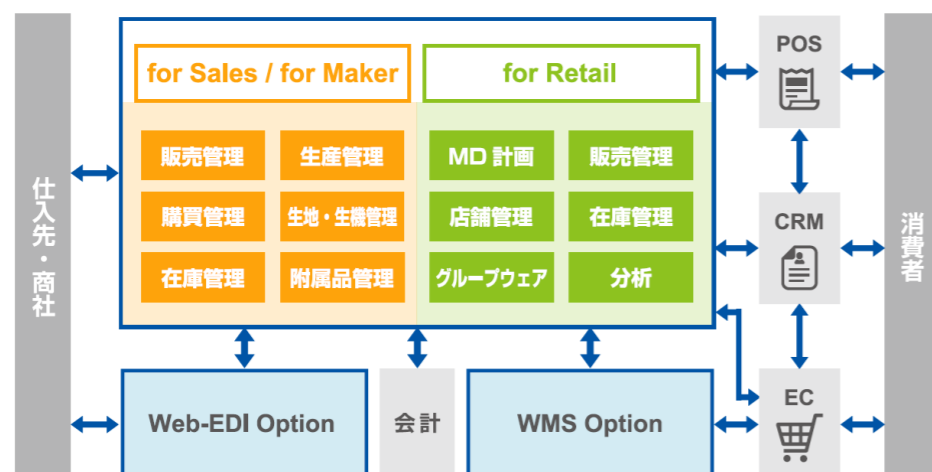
仕入先・商社

for Sales / for Maker

販売管理
生産管理
購買管理
生地・生機管理
在庫管理
附属品管理

for Retail

MD 計画
販売管理
店舗管理
在庫管理
グループウェア
分析

POS
CRM
EC

消費者

Web-EDI Option
会計
WMS Option